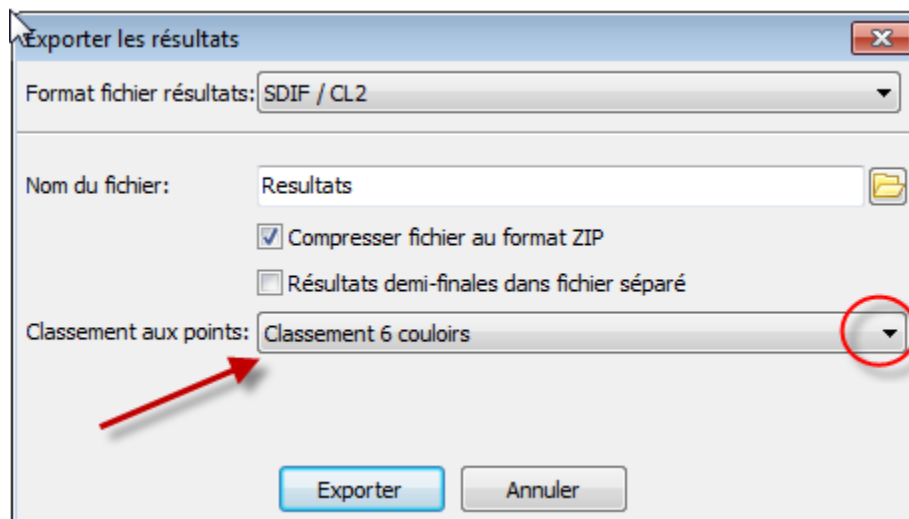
Exporter les résultats

Format fichier résultats: SDIF / CL2

Nom du fichier: Resultats

Compresser fichier au format ZIP

Résultats demi-finales dans fichier séparé

Classement aux points: Classement 6 couloirs

Exporter

Annuler